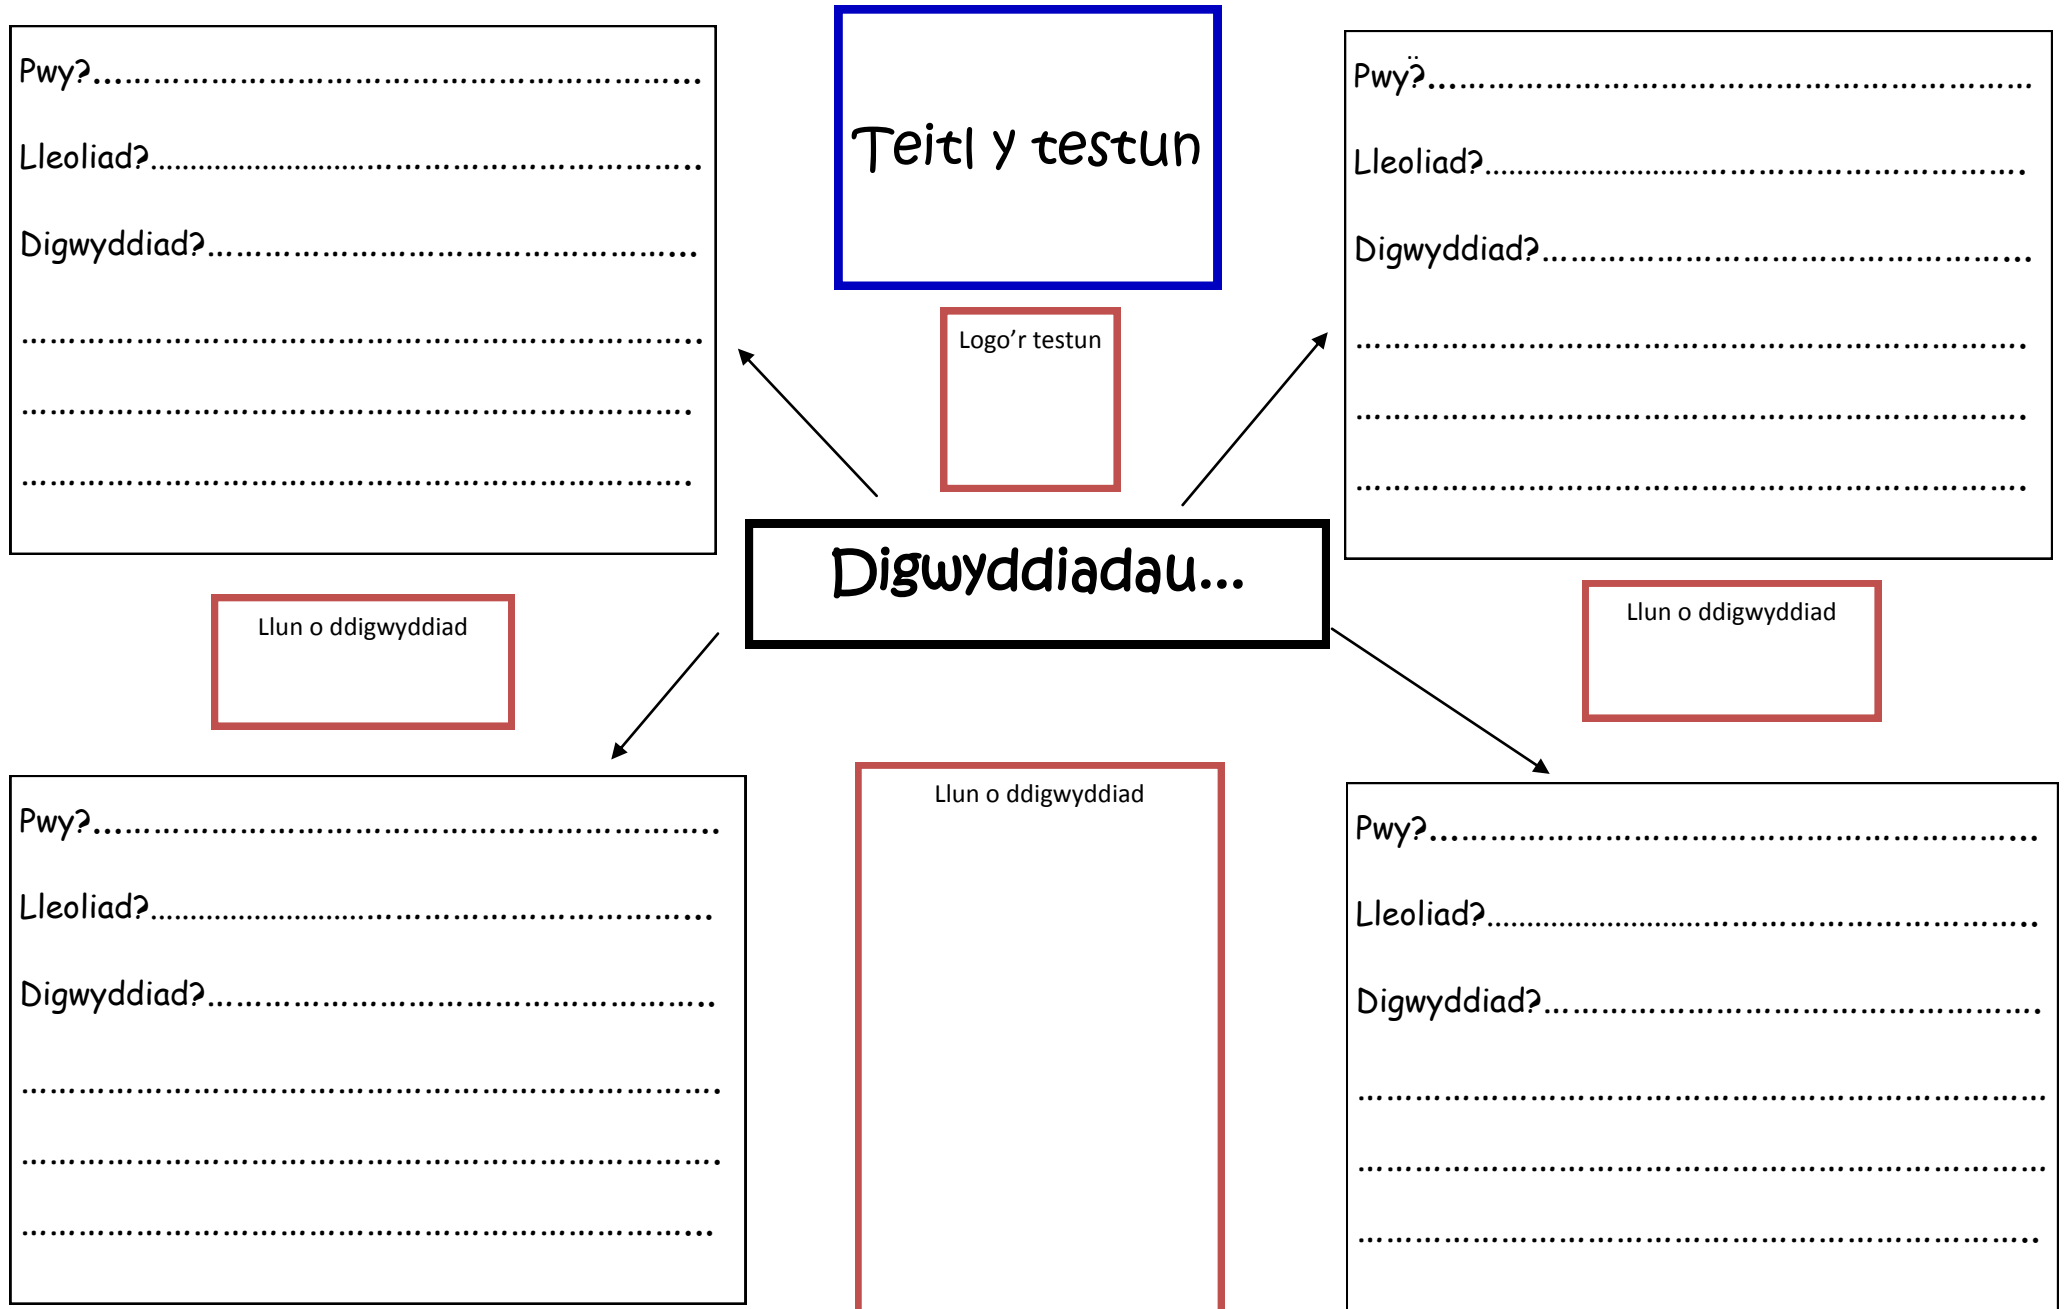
Pwy?.......................................................

Lleoliad?.......................................................

Digwyddiad?.......................................................

.......................................................

.......................................................

.......................................................

Teitl y testun

Logo'r testun

Pwy?.......................................................

Lleoliad?.......................................................

Digwyddiad?.......................................................

.......................................................

.......................................................

.......................................................

Digwyddiadau...

Llun o ddigwyddiad

Llun o ddigwyddiad

Pwy?.......................................................

Lleoliad?.......................................................

Digwyddiad?.......................................................

.......................................................

.......................................................

.......................................................

Llun o ddigwyddiad

Pwy?.......................................................

Lleoliad?.......................................................

Digwyddiad?.......................................................

.......................................................

.......................................................

.......................................................